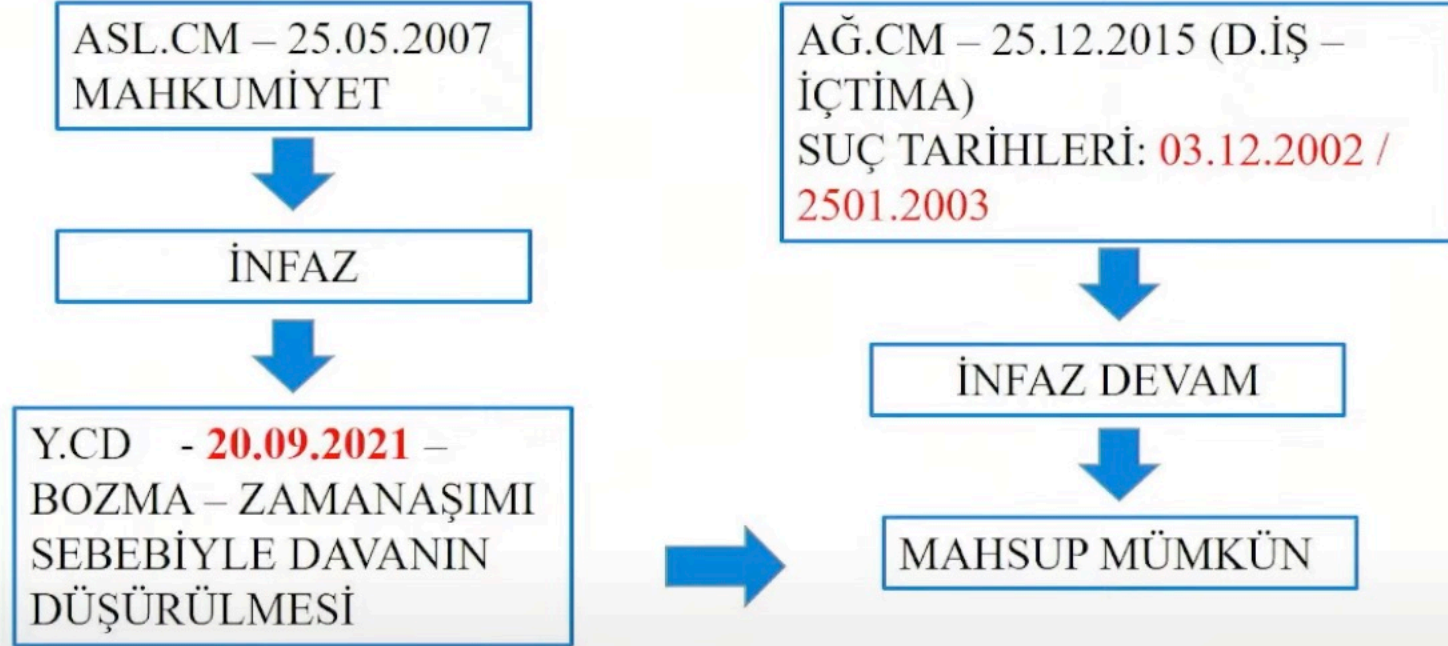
ASL.CM – 25.05.2007 MAHKUMİYET

İNFAZ

Y.CD - 20.09.2021 – BOZMA – ZAMANAŞIMI SEBEBİYLE DAVANIN DÜŞÜRÜLMESİ

AĞ.CM – 25.12.2015 (D.İŞ – İÇTİMA)
SUÇ TARIHLERİ: 03.12.2002 / 2501.2003

İNFAZ DEVAM

MAHSUP MÜMKÜN